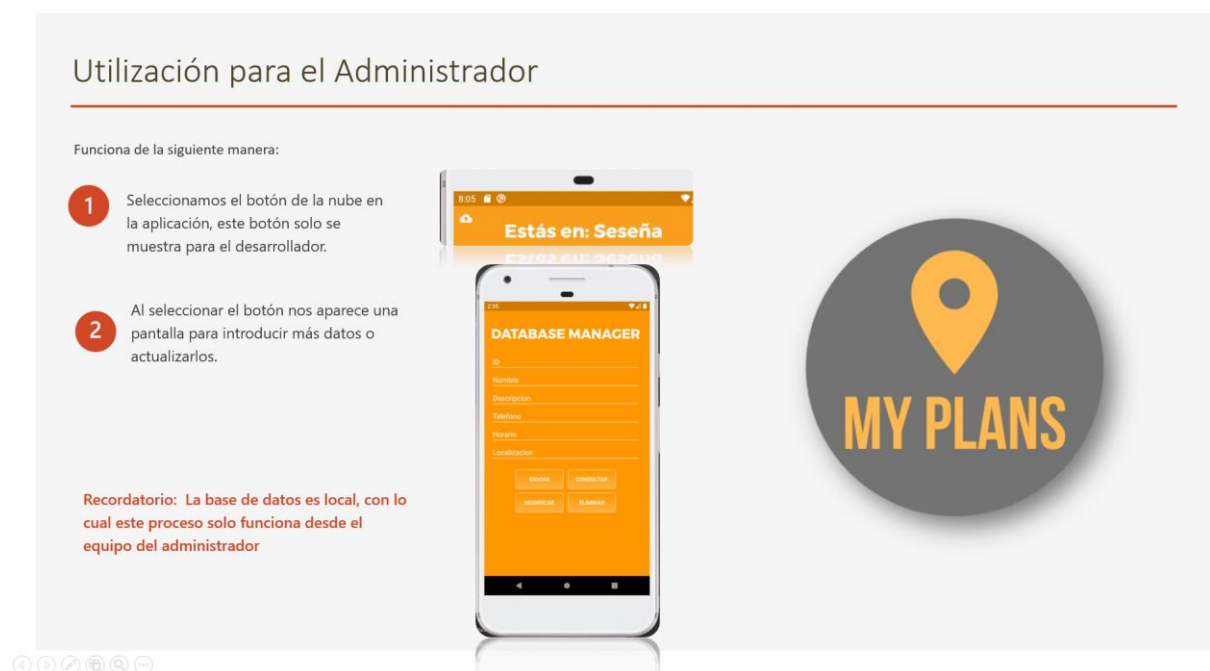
Utilización para el Administrador

Funciona de la siguiente manera:

1 Seleccionamos el botón de la nube en la aplicación, este botón solo se muestra para el desarrollador.

2 Al seleccionar el botón nos aparece una pantalla para introducir más datos o actualizarlos.

Recordatorio: La base de datos es local, con lo cual este proceso solo funciona desde el equipo del administrador

8:05

Estás en: Seseña

2:35

DATABASE MANAGER

ID

Nombre

Descripcion

Telefono

Horario

Localizacion

ENVIAR

CONSULTAR

MODIFICAR

ELIMINAR

MY PLANS